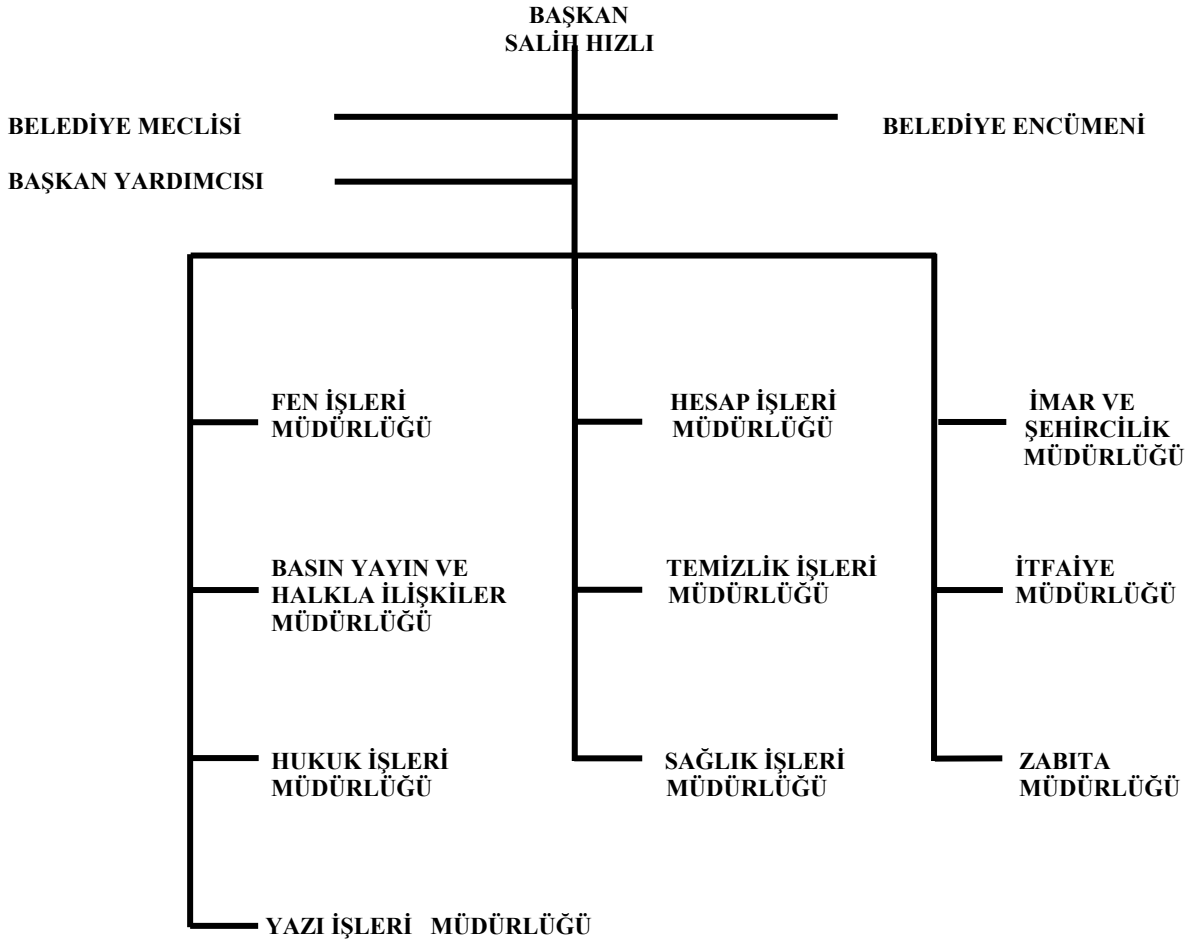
BAŞKAN
SALİH HIZLI

BELEDİYE MECLİSİ

BELEDİYE ENCÜMENİ

BAŞKAN YARDIMCISI

FEN İŞLERİ MÜDÜRLÜĞÜ

BASIN YAYIN VE HALKLA İLİŞKİLER MÜDÜRLÜĞÜ

HUKUK İŞLERİ MÜDÜRLÜĞÜ

YAZI İŞLERİ MÜDÜRLÜĞÜ

HESAP İŞLERİ MÜDÜRLÜĞÜ

TEMİZLİK İŞLERİ MÜDÜRLÜĞÜ

SAĞLIK İŞLERİ MÜDÜRLÜĞÜ

İMAR VE ŞEHİRCİLİK MÜDÜRLÜĞÜ

İTFAİYE MÜDÜRLÜĞÜ

ZABITA MÜDÜRLÜĞÜ